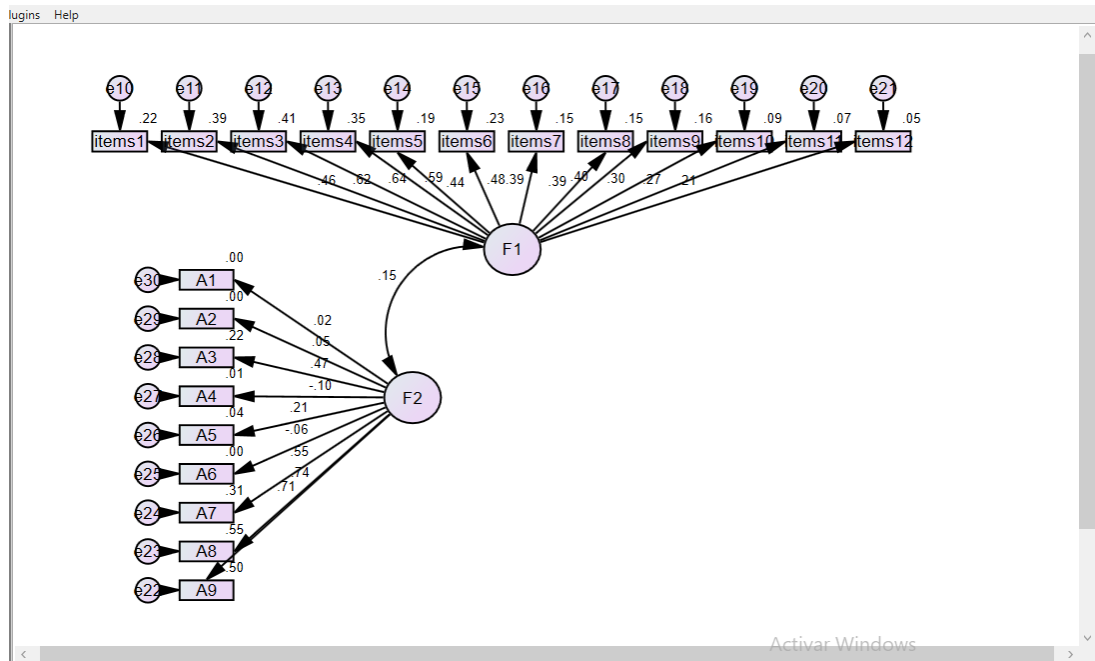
lugins Help

e10 e11 e12 e13 e14 e15 e16 e17 e18 e19 e20 e21

.22 .39 .41 .35 .19 .23 .15 .15 .16 .09 .07 .05

items1 items2 items3 items4 items5 items6 items7 items8 items9 items10 items11 items12

.46 .62 .64 .59 .44 .48 .39 .39 .40 .30 .27 .21

F1

.15

.00 .00 .22 .01 .04 .00 .31 .55 .50

e30 A1
e29 A2
e28 A3
e27 A4
e26 A5
e25 A6
e24 A7
e23 A8
e22 A9

.02 .05 .47 -.10 .21 -.06 .55 .74 .71

F2

Activar Windows